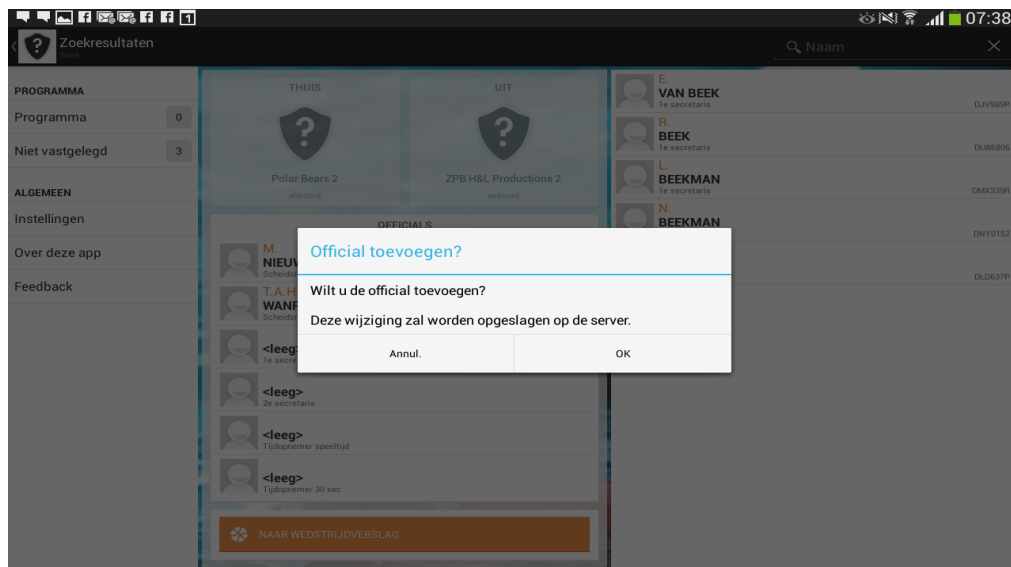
07:38

Zoekresultaten
Grote

Naam

PROGRAMMA
Programma 0
Niet vastgelegd 3

ALGEMEEN
Instellingen
Over deze app
Feedback

THUIS
Polar Bears 2
akkoord

UIT
ZPB H&L Productions 2
akkoord

OFFICIALS
M.
NIEUW
Scheids
T.A.H.
WANF
Scheids
<leeg>
1e secre
<leeg>
2e secretaris
<leeg>
Tijdopnemer speeltijd
<leeg>
Tijdopnemer 30 sec

NAAR WEDSTRIJDVERSLAG

E.
VAN BEEK
1e secretaris
DJV989P
R.
BEEK
1e secretaris
DLW6806
L.
BEEKMAN
1e secretaris
DMX339R
N.
BEEKMAN
DNY0152
DLD637P

Official toevoegen?
Wilt u de official toevoegen?
Deze wijziging zal worden opgeslagen op de server.
Annul.
OK